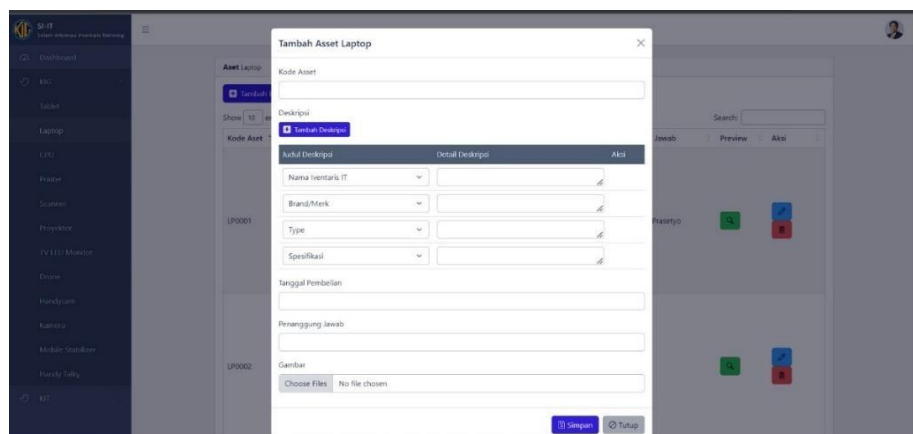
SI-IT
Sistem Informasi Inventaris Teknologi

Dashboard
KIG
Tablet
Laptop
CPU
Printer
Scanner
Proyektor
TV LED Monitor
Drone
Handycam
Kamera
Mobile Stabilizer
Handy Talky
KIT

Asset Laptop
Tambah
Show 10
Kode Asset
LP0001
LP0002
Jawab
Prasetyo
Search:
Preview
Aksi

Tambah Asset Laptop
Kode Asset
Deskripsi
Tambah Deskripsi

| Judul Deskripsi | Detail Deskripsi | Aksi |
|---|---|---|
| Nama Iventaris IT | | |
| Brand/Merk | | |
| Type | | |
| Spesifikasi | | |

Tanggal Pembelian
Penanggung Jawab
Gambar
Choose Files No file chosen
Simpan
Tutup